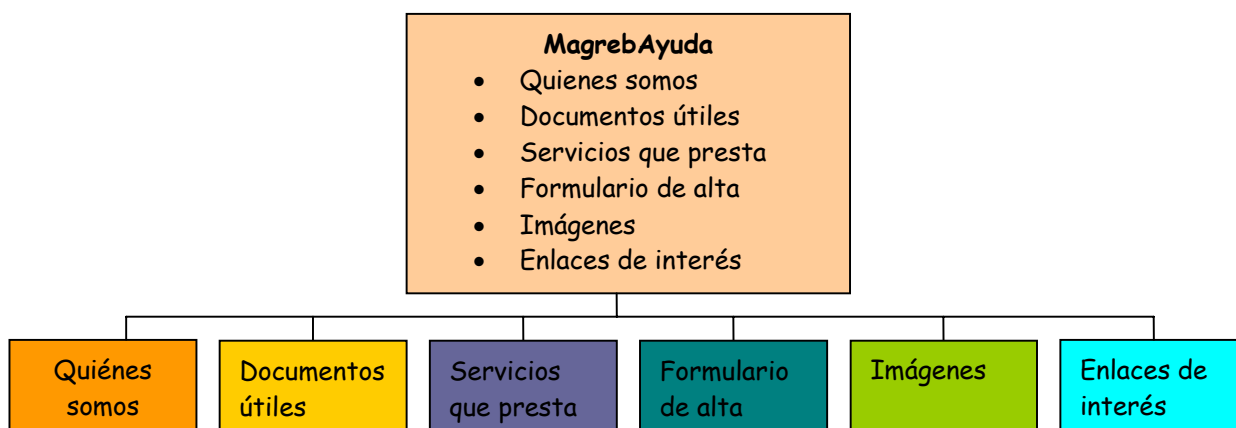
**MagrebAyuda**

- Quienes somos
- Documentos útiles
- Servicios que presta
- Formulario de alta
- Imágenes
- Enlaces de interés

Quiénes somos

Documentos útiles

Servicios que presta

Formulario de alta

Imágenes

Enlaces de interés